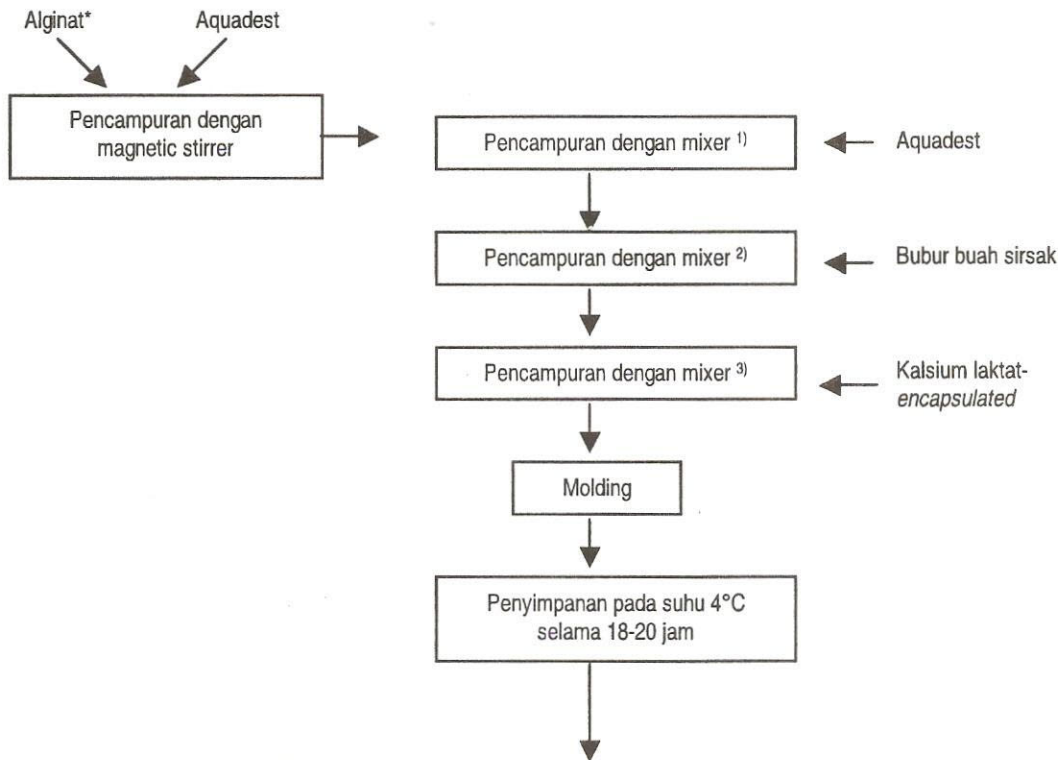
Alginat*

Aquadest

Pencampuran dengan magnetic stirrer

Pencampuran dengan mixer $^{1)}$

Aquadest

Pencampuran dengan mixer $^{2)}$

Bubur buah sirsak

Pencampuran dengan mixer $^{3)}$

Kalsium laktat-*encapsulated*

Molding

Penyimpanan pada suhu 4°C selama 18-20 jam